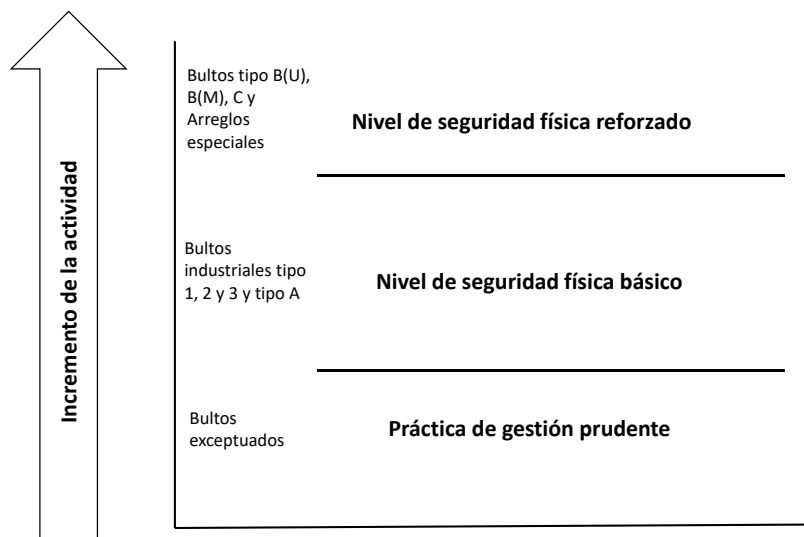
Incremento de la actividad

Bultos tipo B(U), B(M), C y Arreglos especiales

Nivel de seguridad física reforzado

Bultos industriales tipo 1, 2 y 3 y tipo A

Nivel de seguridad física básico

Bultos exceptuados

Práctica de gestión prudente